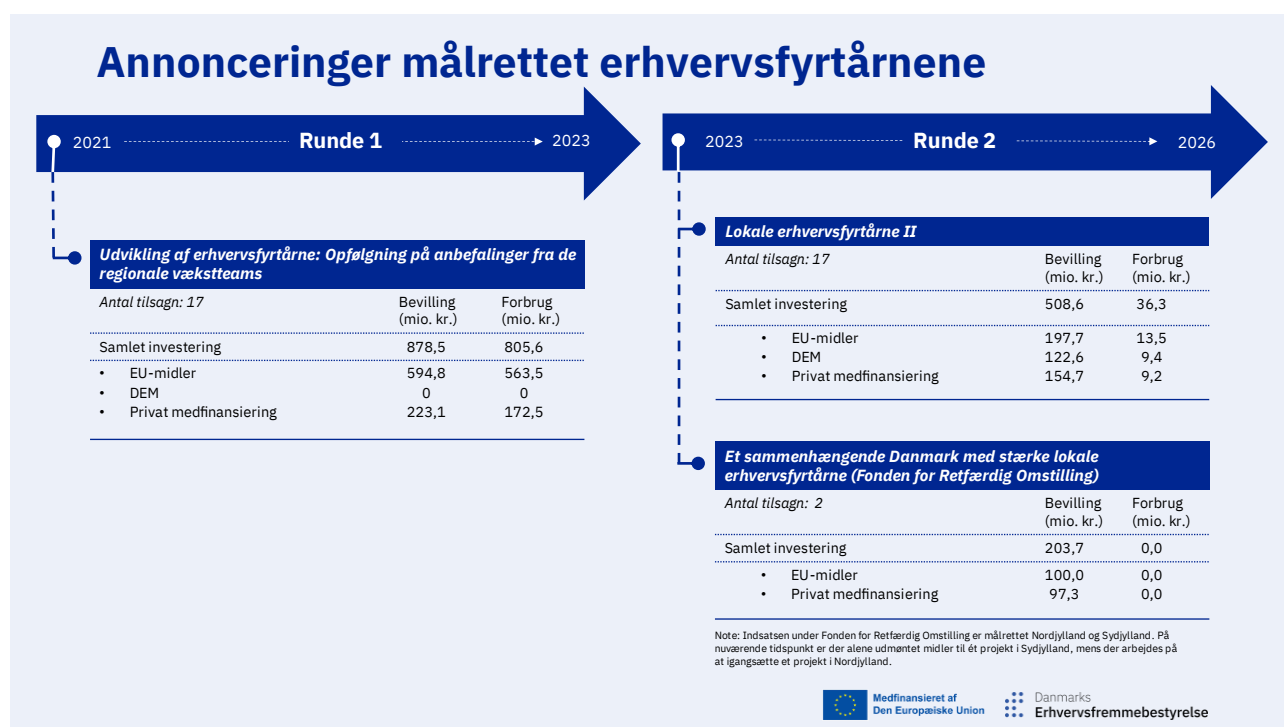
Annonceringer målrettet erhvervsfyrtårnene

2021 Runde 1 2023

Udvikling af erhvervsfyrtårne: Opfølgning på anbefalinger fra de regionale vækstteams

| Antal tilsagn: 17 | Bevilling (mio. kr.) | Forbrug (mio. kr.) |
|---|---|---|
| Samlet investering | 878,5 | 805,6 |
| • EU-midler | 594,8 | 563,5 |
| • DEM | 0 | 0 |
| • Privat medfinansiering | 223,1 | 172,5 |

2023 Runde 2 2026

Lokale erhvervsfyrtårne II

| Antal tilsagn: 17 | Bevilling (mio. kr.) | Forbrug (mio. kr.) |
|---|---|---|
| Samlet investering | 508,6 | 36,3 |
| • EU-midler | 197,7 | 13,5 |
| • DEM | 122,6 | 9,4 |
| • Privat medfinansiering | 154,7 | 9,2 |

Et sammenhængende Danmark med stærke lokale erhvervsfyrtårne (Fonden for Retfærdig Omstilling)

| Antal tilsagn: 2 | Bevilling (mio. kr.) | Forbrug (mio. kr.) |
|---|---|---|
| Samlet investering | 203,7 | 0,0 |
| • EU-midler | 100,0 | 0,0 |
| • Privat medfinansiering | 97,3 | 0,0 |

Note: Indsatsen under Fonden for Retfærdig Omstilling er målrettet Nordjylland og Sydjylland. På nuværende tidspunkt er der alene udmøntet midler til ét projekt i Sydjylland, mens der arbejdes på at igangsætte et projekt i Nordjylland.

Medfinansieret af Den Europæiske Union

Danmarks Erhvervsfremmebestyrelse